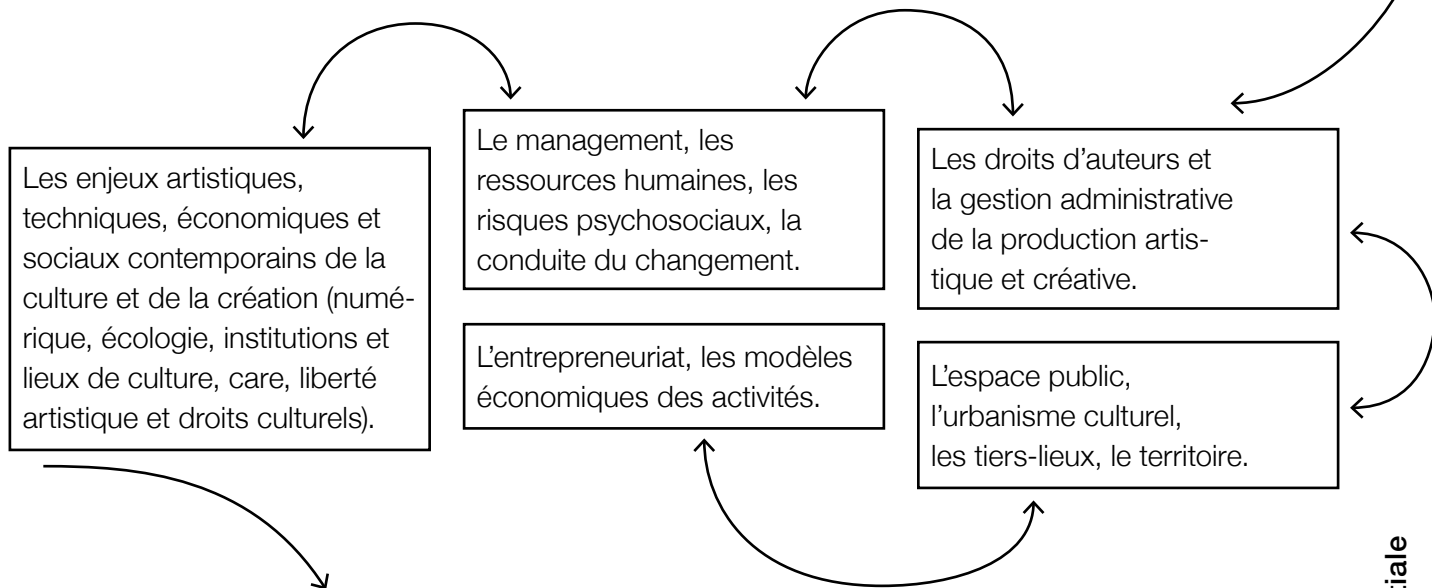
Les enjeux artistiques, techniques, économiques et sociaux contemporains de la culture et de la création (numérique, écologie, institutions et lieux de culture, care, liberté artistique et droits culturels).

Le management, les ressources humaines, les risques psychosociaux, la conduite du changement.

L'entrepreneuriat, les modèles économiques des activités.

Les droits d'auteurs et la gestion administrative de la production artistique et créative.

L'espace public, l'urbanisme culturel, les tiers-lieux, le territoire.

ciale